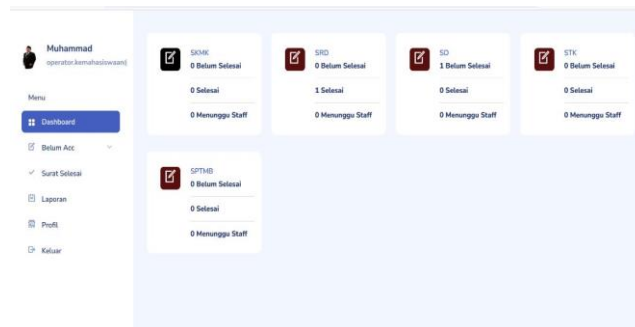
Muhammad
operator.kemahasiswaan|

Menu

Dashboard

Belum Acc

Surat Selesai

Laporan

Profil

Keluar

SKMK
0 Belum Selesai
0 Selesai
0 Menunggu Staff

SRD
0 Belum Selesai
1 Selesai
0 Menunggu Staff

SD
1 Belum Selesai
0 Selesai
0 Menunggu Staff

STK
0 Belum Selesai
0 Selesai
0 Menunggu Staff

SPTMB
0 Belum Selesai
0 Selesai
0 Menunggu Staff